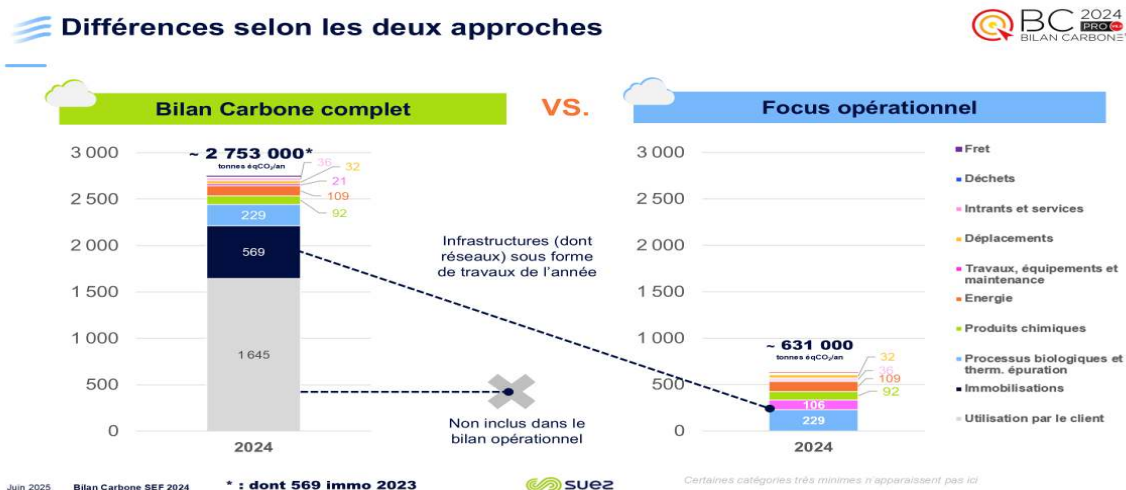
Différences selon les deux approches

BC 2024 PRO BILAN CARBONE

Bilan Carbone complet

VS.

Focus opérationnel

3 000
2 500
2 000
1 500
1 000
500
0

~ 2 753 000*
tonnes éq$CO_2$/an

36
32
21
109
92
229
569
1 645

2024

Infrastructures (dont réseaux) sous forme de travaux de l'année

Non inclus dans le bilan opérationnel

3 000
2 500
2 000
1 500
1 000
500
0

~ 631 000
tonnes éq$CO_2$/an

32
36
109
92
106
229

2024

Fret
Déchets
Intrants et services
Déplacements
Travaux, équipements et maintenance
Energie
Produits chimiques
Processus biologiques et therm. épuration
Immobilisations
Utilisation par le client

Juin 2025   Bilan Carbone SEF 2024   * : dont 569 immo 2023   SUEZ   Certaines catégories très minimes n'apparaissent pas ici